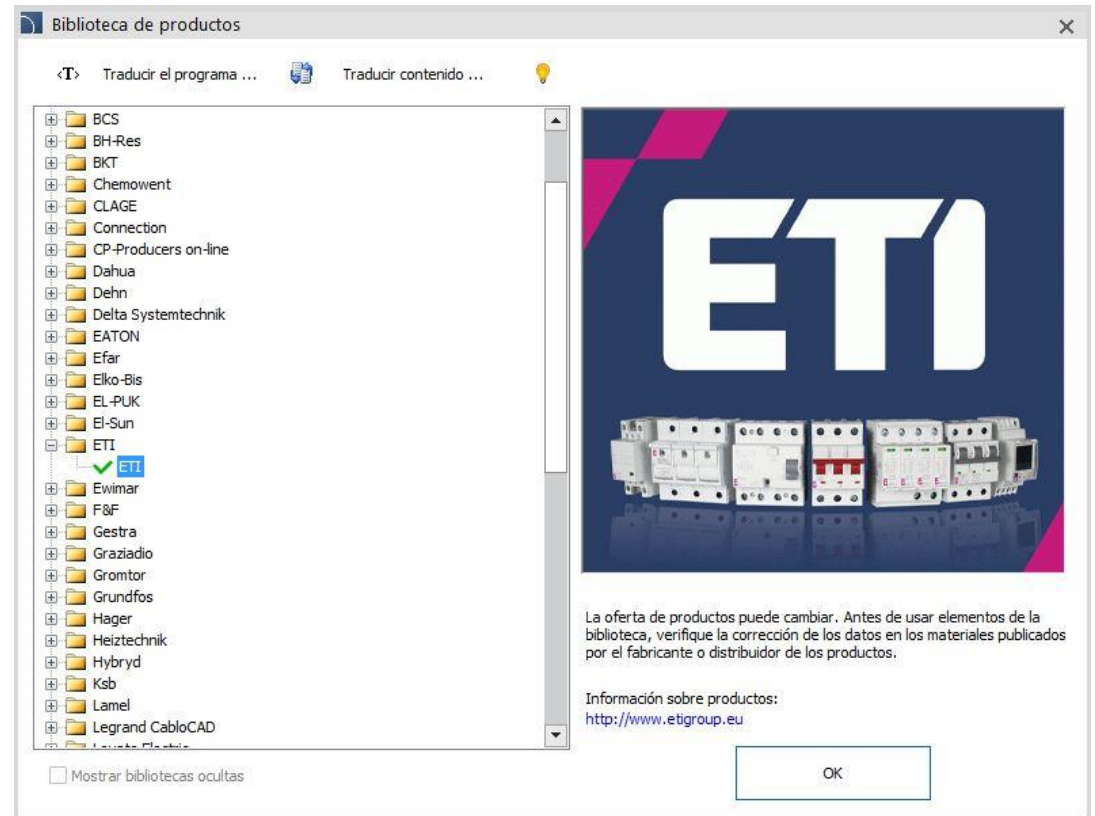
Biblioteca de productos
×
‹T› Traducir el programa ...
Traducir contenido ...

BCS
BH-Res
BKT
Chemowent
CLAGE
Connection
CP-Producers on-line
Dahua
Dehn
Delta Systemtechnik
EATON
Efar
Elko-Bis
EL-PUK
El-Sun
ETI
ETI
Ewimar
F&F
Gestra
Graziadio
Gromtor
Grundfos
Hager
Heiztechnik
Hybryd
Ksb
Lamel
Legrand CabloCAD
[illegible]

ETI

La oferta de productos puede cambiar. Antes de usar elementos de la biblioteca, verifique la corrección de los datos en los materiales publicados por el fabricante o distribuidor de los productos.

Información sobre productos:
http://www.etigroup.eu

Mostrar bibliotecas ocultas
OK